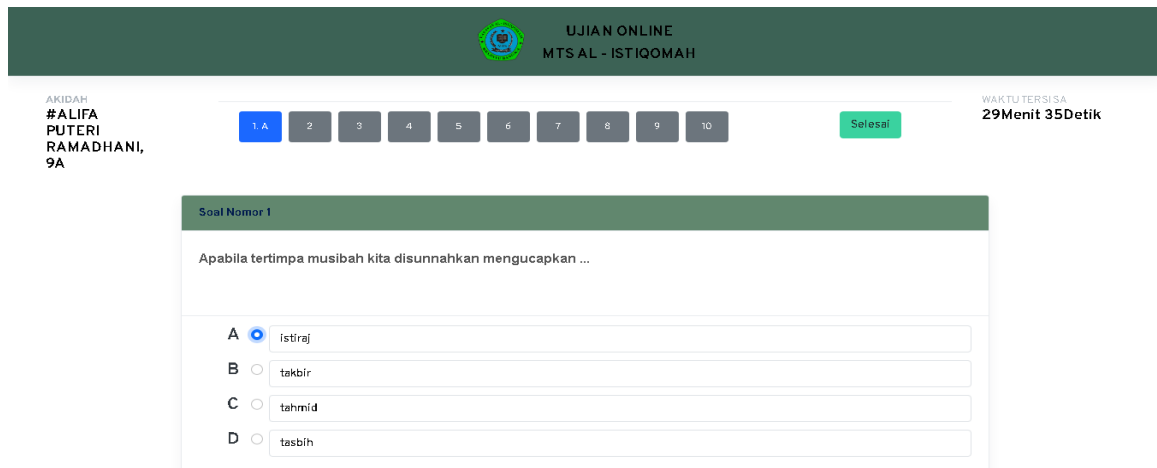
UJIAN ONLINE
MTS AL - ISTIQOMAH

AKIDAH
#ALIFA PUTERI RAMADHANI, 9A

1. A
2
3
4
5
6
7
8
9
10

Selesai

WAKTU TERSISA
29Menit 35Detik

Soal Nomor 1

Apabila tertimpa musibah kita disunnahkan mengucapkan ...

A istiraj
B takbir
C tahmid
D tasbih